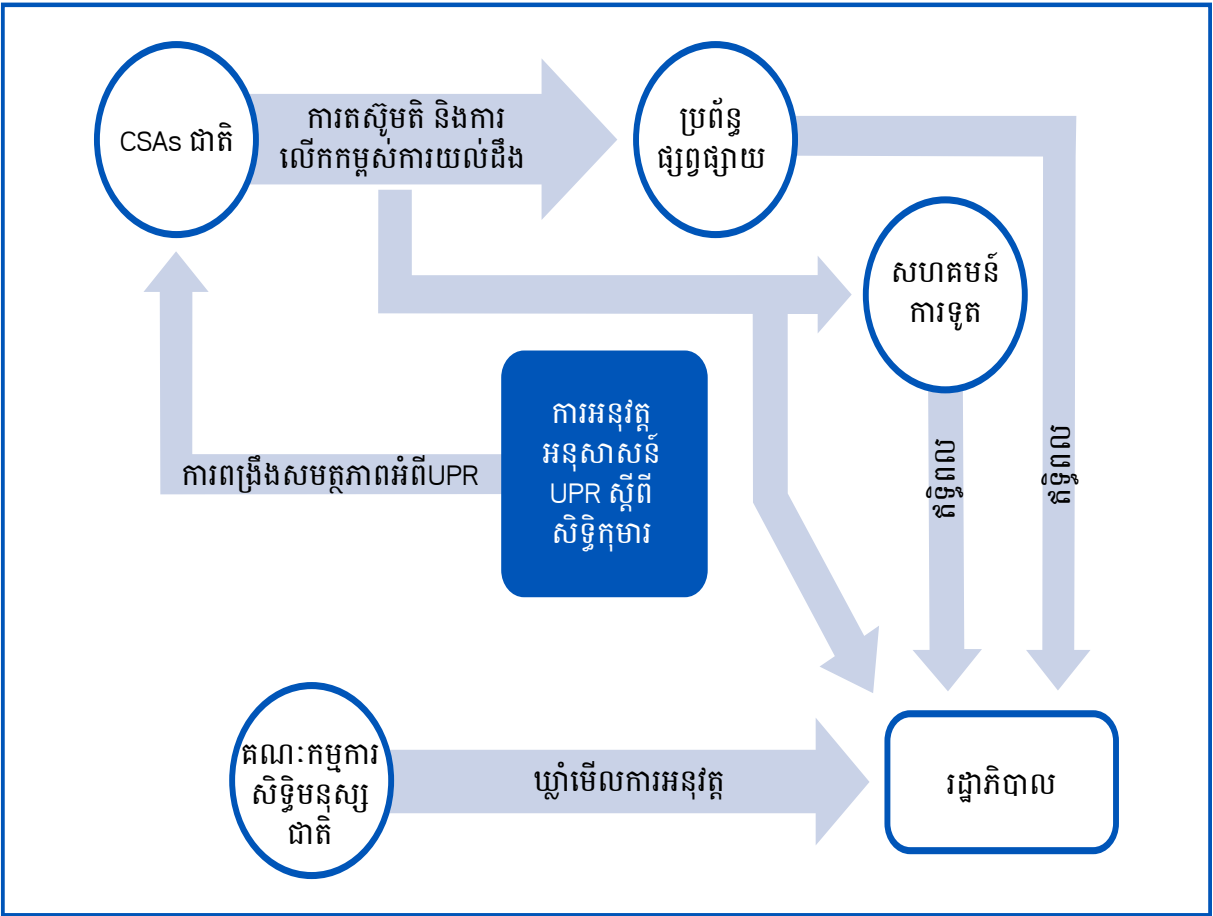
CSAs ជាតិ

ការតស៊ូមតិ និងការលើកកម្ពស់ការយល់ដឹង

ប្រព័ន្ធផ្សព្វផ្សាយ

សហគមន៍ការទូត

ការអនុវត្តអនុសាសន៍ UPR ស្តីពីសិទ្ធិកុមារ

ការពង្រឹងសមត្ថភាពអំពីUPR

សម្ពាធ

សម្ពាធ

គណៈកម្មការសិទ្ធិមនុស្សជាតិ

ឃ្លាំមើលការអនុវត្ត

រដ្ឋាភិបាល